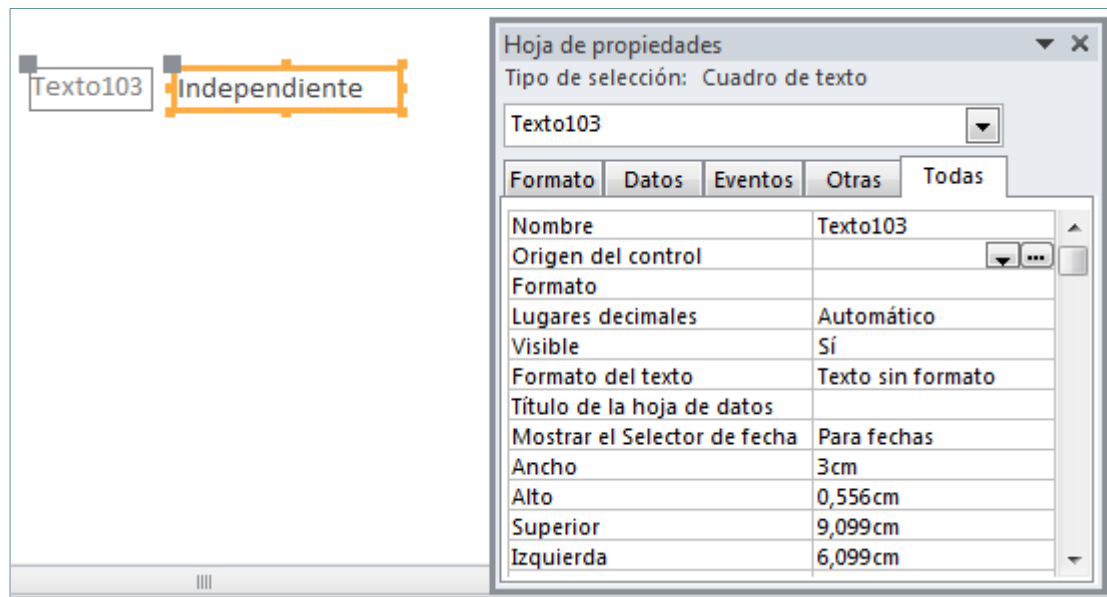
Texto103 Independiente

Hoja de propiedades
Tipo de selección: Cuadro de texto

Texto103

Formato | Datos | Eventos | Otras | Todas

| | |
|---|---|
| Nombre | Texto103 |
| Origen del control | |
| Formato | |
| Lugares decimales | Automático |
| Visible | Sí |
| Formato del texto | Texto sin formato |
| Título de la hoja de datos | |
| Mostrar el Selector de fecha | Para fechas |
| Ancho | 3cm |
| Alto | 0,556cm |
| Superior | 9,099cm |
| Izquierda | 6,099cm |